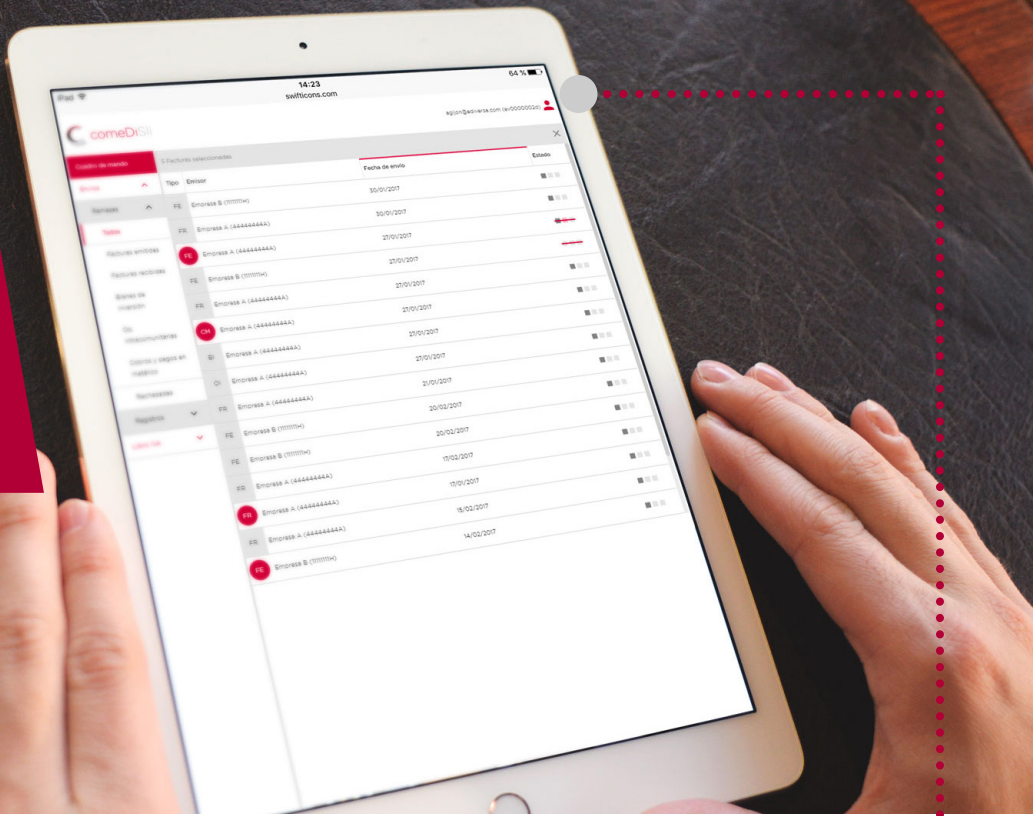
iPad
14:23
swifticons.com
64 %

egijon@ediversa.com (A00000000)

comeDiSII

Cuadro de mando
Envíos
Remesas
Todas
Facturas emitidas
Facturas recibidas
Bienes de inversión
Op. intracomunitarias
Cobros y pagos en metálico
Rechazadas
Registros
Libro IVA

3 Facturas seleccionadas

| Tipo | Emisor | Fecha de envío | Estado |
|---|---|---|---|
| FE | Empresa B (11111111H) | 30/01/2017 | |
| FR | Empresa A (44444444A) | 30/01/2017 | |
| FE | Empresa A (44444444A) | 27/01/2017 | |
| FE | Empresa B (11111111H) | 27/01/2017 | |
| FR | Empresa A (44444444A) | 27/01/2017 | |
| CM | Empresa A (44444444A) | 27/01/2017 | |
| BI | Empresa A (44444444A) | 27/01/2017 | |
| OI | Empresa A (44444444A) | 27/01/2017 | |
| FR | Empresa A (44444444A) | 21/01/2017 | |
| FE | Empresa B (11111111H) | 20/02/2017 | |
| FE | Empresa B (11111111H) | 20/02/2017 | |
| FR | Empresa A (44444444A) | 17/02/2017 | |
| FR | Empresa A (44444444A) | 17/01/2017 | |
| FR | Empresa A (44444444A) | 15/02/2017 | |
| FE | Empresa B (11111111H) | 14/02/2017 | |